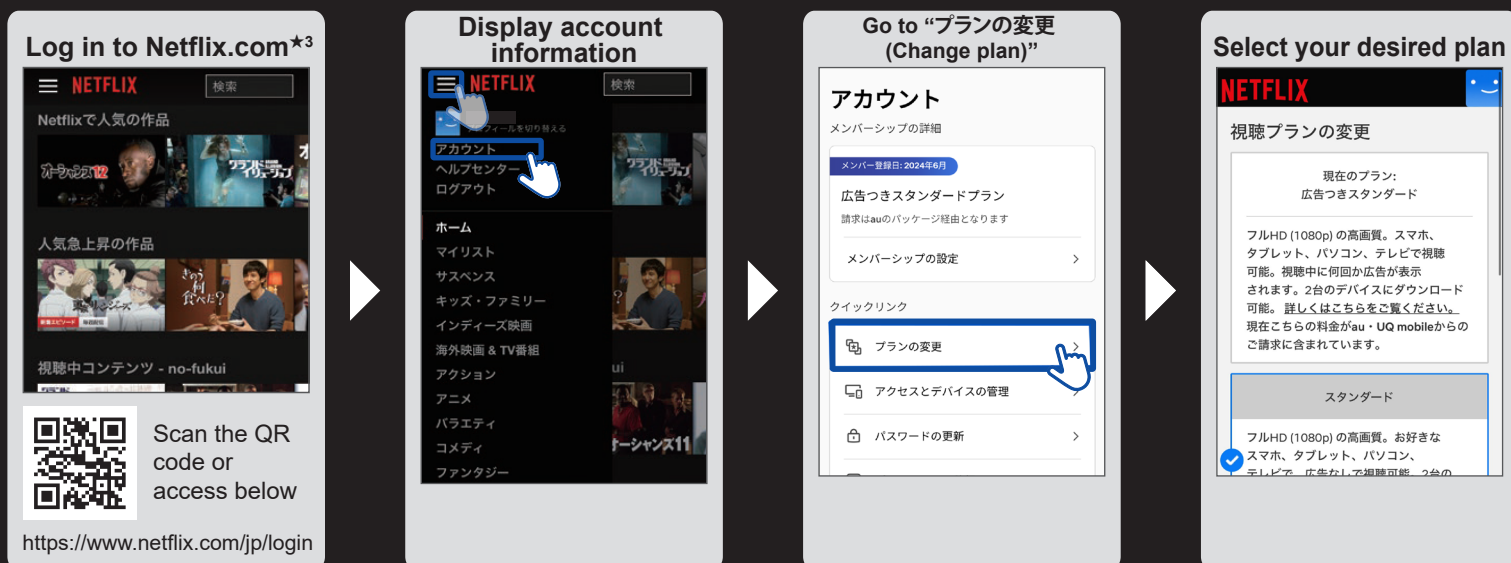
Log in to Netflix.com★3

NETFLIX 検索

Netflixで人気の作品

オーシャンズ12

ワンダー・イン・ザ・ウォーター

人気急上昇の作品

新着エピソード 毎週配信

きのう何食べた?

視聴中コンテンツ - no-fukui

Scan the QR code or access below

https://www.netflix.com/jp/login

Display account information

NETFLIX 検索

プロフィールを切り替える

アカウント
ヘルプセンター
ログアウト

ホーム
マイリスト
サスペンス
キッズ・ファミリー
インディーズ映画
海外映画 & TV番組
アクション
アニメ
バラエティ
コメディ
ファンタジー

オーシャンズ11

Go to “プランの変更 (Change plan)”

アカウント
メンバーシップの詳細

メンバー登録日: 2024年6月

広告つきスタンダードプラン
請求はauのパッケージ経由となります

メンバーシップの設定

クイックリンク

プランの変更

アクセスとデバイスの管理

パスワードの更新

Select your desired plan

NETFLIX

視聴プランの変更

現在のプラン:
広告つきスタンダード

フルHD (1080p) の高画質。スマホ、タブレット、パソコン、テレビで視聴可能。視聴中に何回か広告が表示されます。2台のデバイスにダウンロード可能。詳しくはこちらをご覧ください。
現在こちらの料金がau・UQ mobileからのご請求に含まれています。

スタンダード

フルHD (1080p) の高画質。お好きなスマホ、タブレット、パソコン、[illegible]